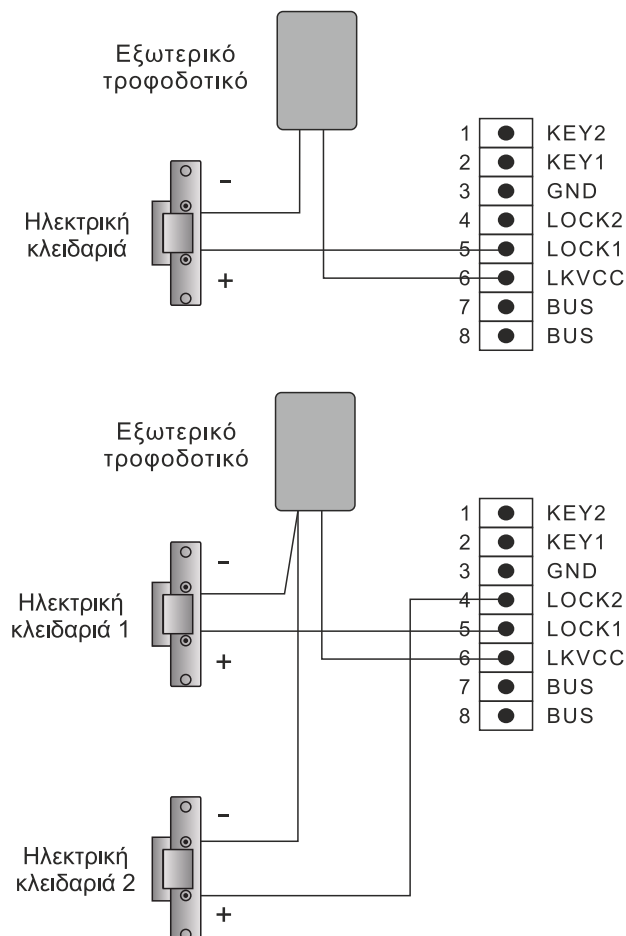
Εξωτερικό τροφοδοτικό

Ηλεκτρική κλειδαριά

-

+

| 1 | KEY2 |
|---|---|
| 2 | KEY1 |
| 3 | GND |
| 4 | LOCK2 |
| 5 | LOCK1 |
| 6 | LKVCC |
| 7 | BUS |
| 8 | BUS |

Εξωτερικό τροφοδοτικό

Ηλεκτρική κλειδαριά 1

-

+

| 1 | KEY2 |
|---|---|
| 2 | KEY1 |
| 3 | GND |
| 4 | LOCK2 |
| 5 | LOCK1 |
| 6 | LKVCC |
| 7 | BUS |
| 8 | BUS |

Ηλεκτρική κλειδαριά 2

-

+